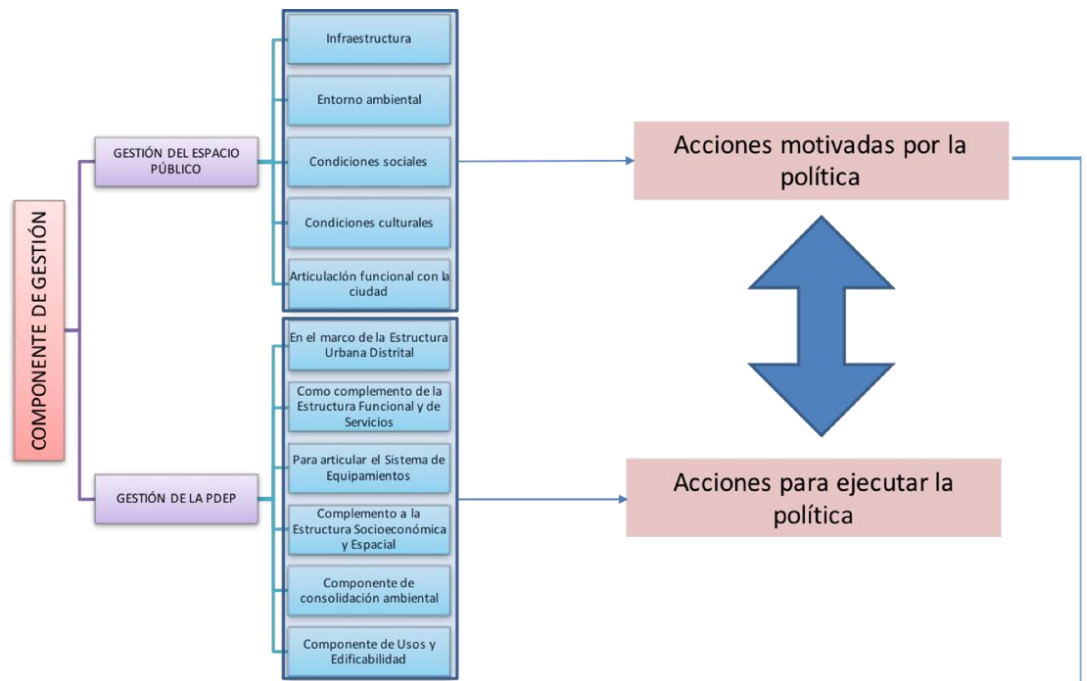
COMPONENTE DE GESTIÓN

GESTIÓN DEL ESPACIO PÚBLICO

Infraestructura

Entorno ambiental

Condiciones sociales

Condiciones culturales

Articulación funcional con la ciudad

GESTIÓN DE LA PDEP

En el marco de la Estructura Urbana Distrital

Como complemento de la Estructura Funcional y de Servicios

Para articular el Sistema de Equipamientos

Complemento a la Estructura Socioeconómica y Espacial

Componente de consolidación ambiental

Componente de Usos y Edificabilidad

Acciones motivadas por la política

Acciones para ejecutar la política